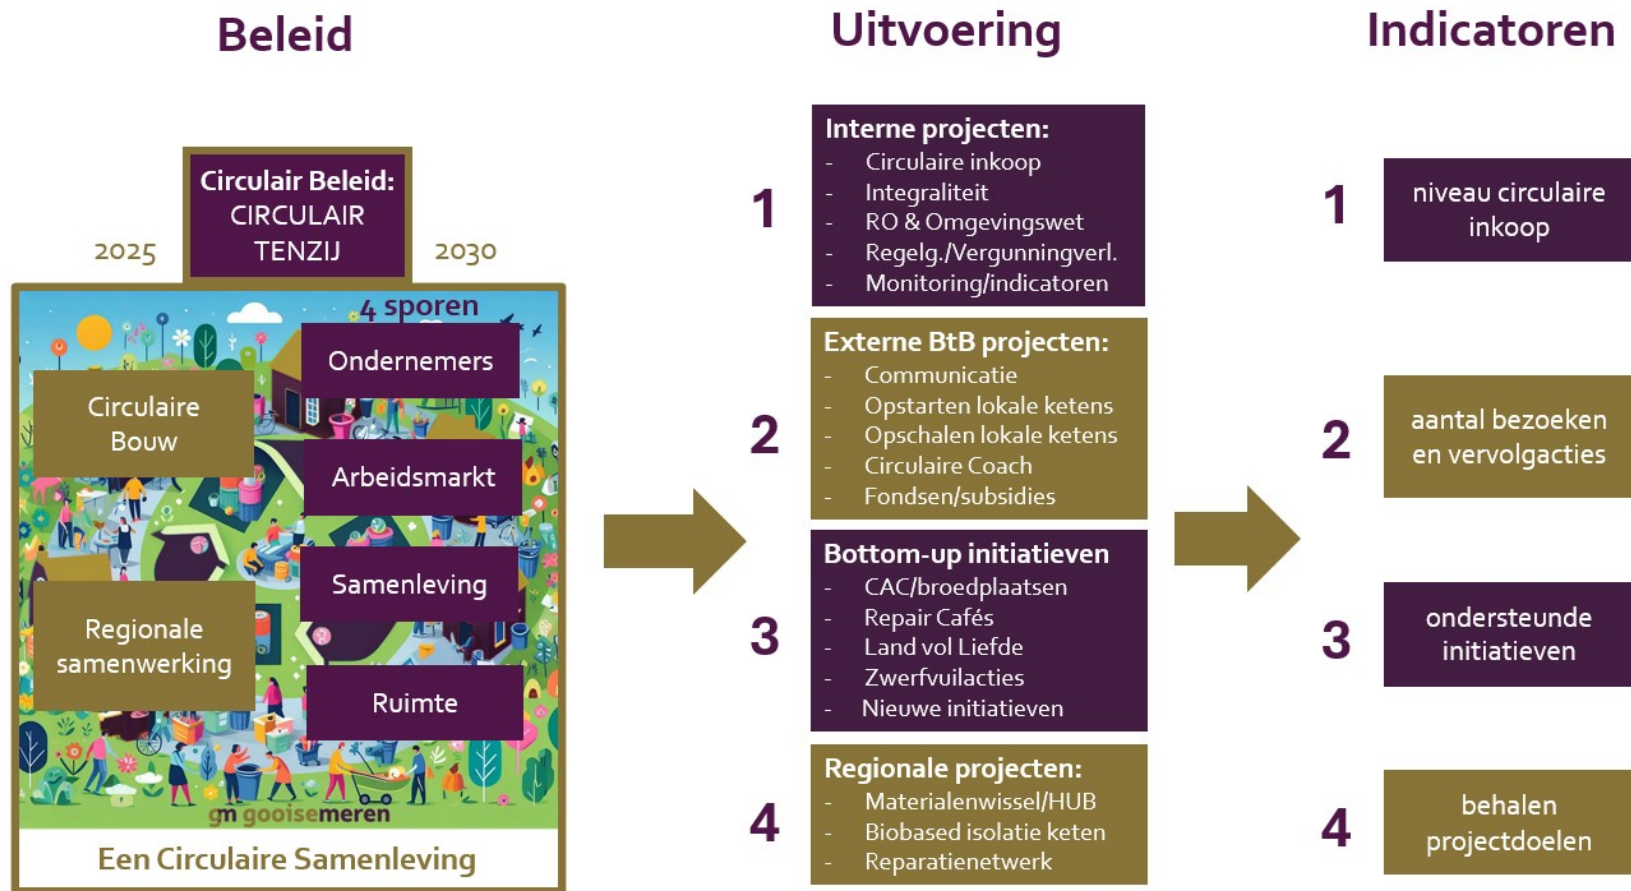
Beleid

Uitvoering

Indicatoren

Circulair Beleid: CIRCULAIR TENZIJ

2025

2030

4 sporen

Ondernemers

Circulaire Bouw

Arbeidsmarkt

Samenleving

Regionale samenwerking

Ruimte

gm gooisemeren

Een Circulaire Samenleving

1

Interne projecten:
- Circulaire inkoop
- Integraliteit
- RO & Omgevingswet
- Regelg./Vergunningverl.
- Monitoring/indicatoren

2

Externe BtB projecten:
- Communicatie
- Opstarten lokale ketens
- Opschalen lokale ketens
- Circulaire Coach
- Fondsen/subsidies

3

Bottom-up initiatieven
- CAC/broedplaatsen
- Repair Cafés
- Land vol Liefde
- Zwerfvuilacties
- Nieuwe initiatieven

4

Regionale projecten:
- Materialenwissel/HUB
- Biobased isolatie keten
- Reparatienetwerk

1

niveau circulaire inkoop

2

aantal bezoeken en vervolgacties

3

ondersteunde initiatieven

4

behalen projectdoelen